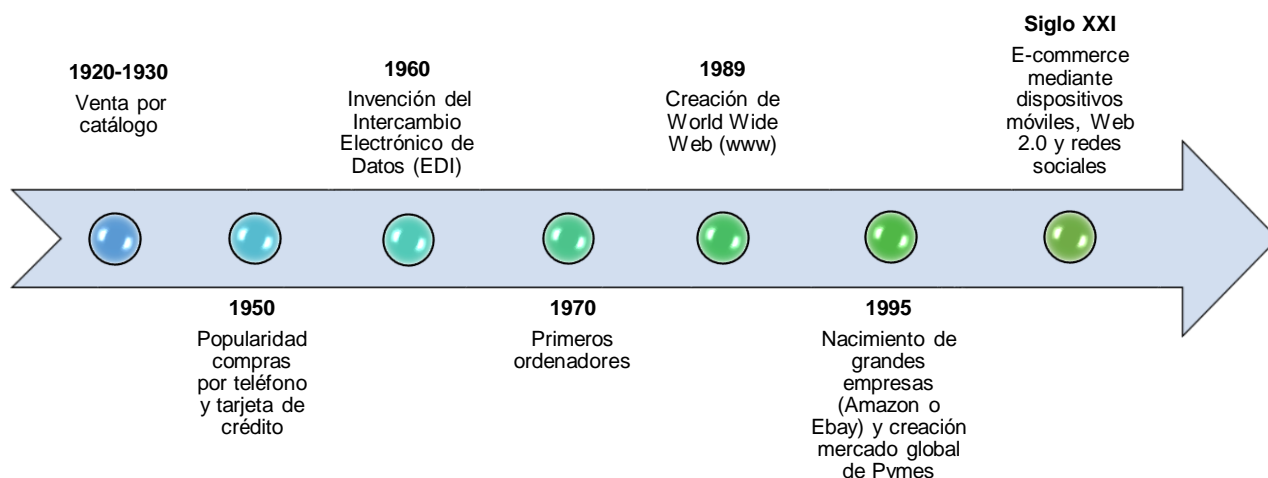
**1920-1930**
Venta por catálogo

**1950**
Popularidad compras por teléfono y tarjeta de crédito

**1960**
Invención del Intercambio Electrónico de Datos (EDI)

**1970**
Primeros ordenadores

**1989**
Creación de World Wide Web (www)

**1995**
Nacimiento de grandes empresas (Amazon o Ebay) y creación mercado global de Pymes

**Siglo XXI**
E-commerce mediante dispositivos móviles, Web 2.0 y redes sociales